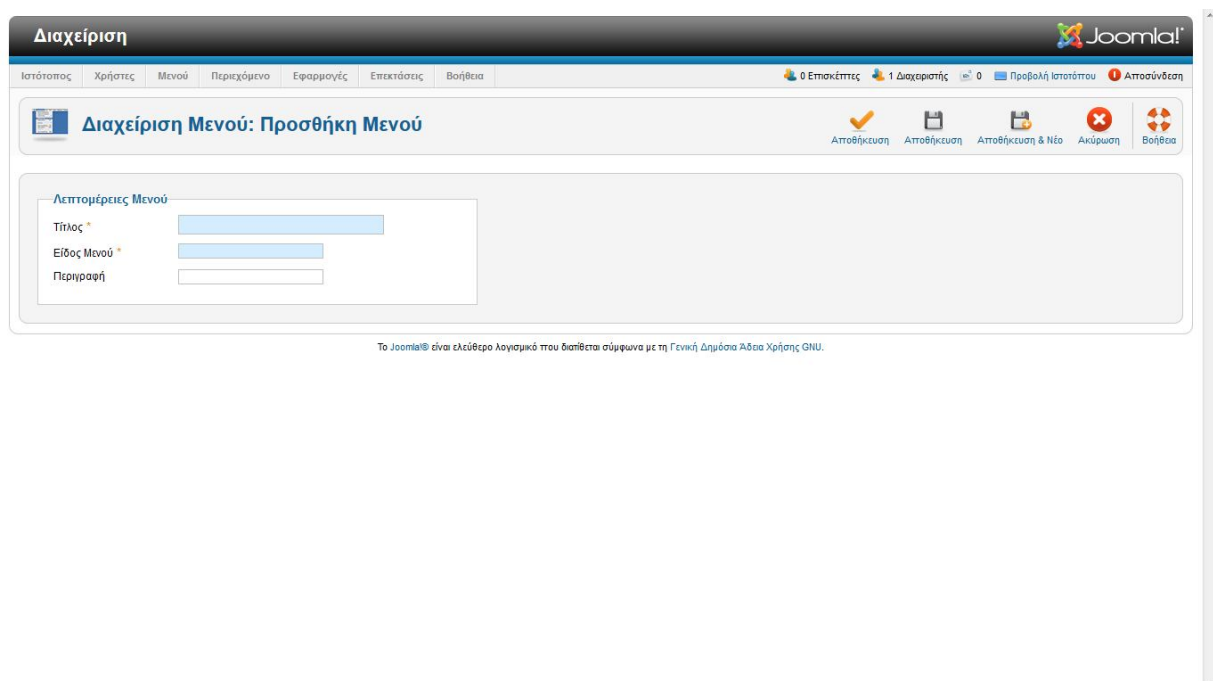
Διαχείριση

Joomla!

Ιστότοπος Χρήστες Μενού Περιεχόμενο Εφαρμογές Επεκτάσεις Βοήθεια

0 Επισκέπτες 1 Διαχειριστής 0 Προβολή Ιστοτόπου Αποσύνδεση

Διαχείριση Μενού: Προσθήκη Μενού

Αποθήκευση Αποθήκευση Αποθήκευση & Νέο Ακύρωση Βοήθεια

Λεπτομέρειες Μενού

Τίτλος *

Είδος Μενού *

Περιγραφή

Το Joomla!® είναι ελεύθερο λογισμικό που διατίθεται σύμφωνα με τη Γενική Δημόσια Άδεια Χρήσης GNU.